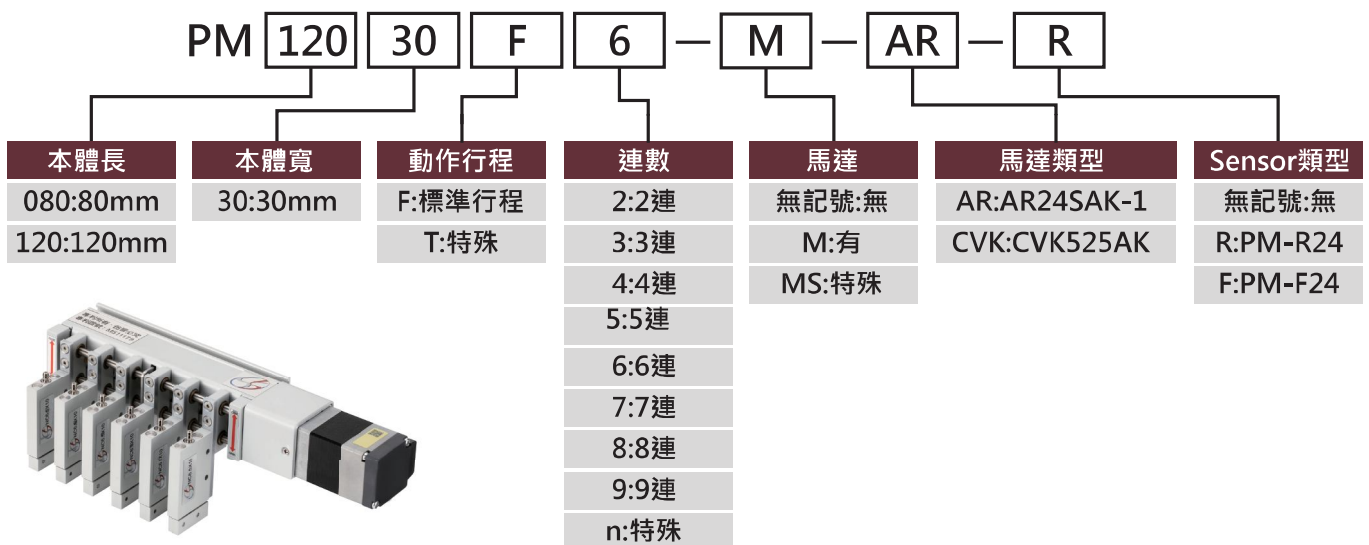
PM 120 30 F 6 — M — AR — R

本體長
080:80mm
120:120mm

本體寬
30:30mm

動作行程
F:標準行程
T:特殊

連數
2:2連
3:3連
4:4連
5:5連
6:6連
7:7連
8:8連
9:9連
n:特殊

馬達
無記號:無
M:有
MS:特殊

馬達類型
AR:AR24SAK-1
CVK:CVK525AK

Sensor類型
無記號:無
R:PM-R24
F:PM-F24